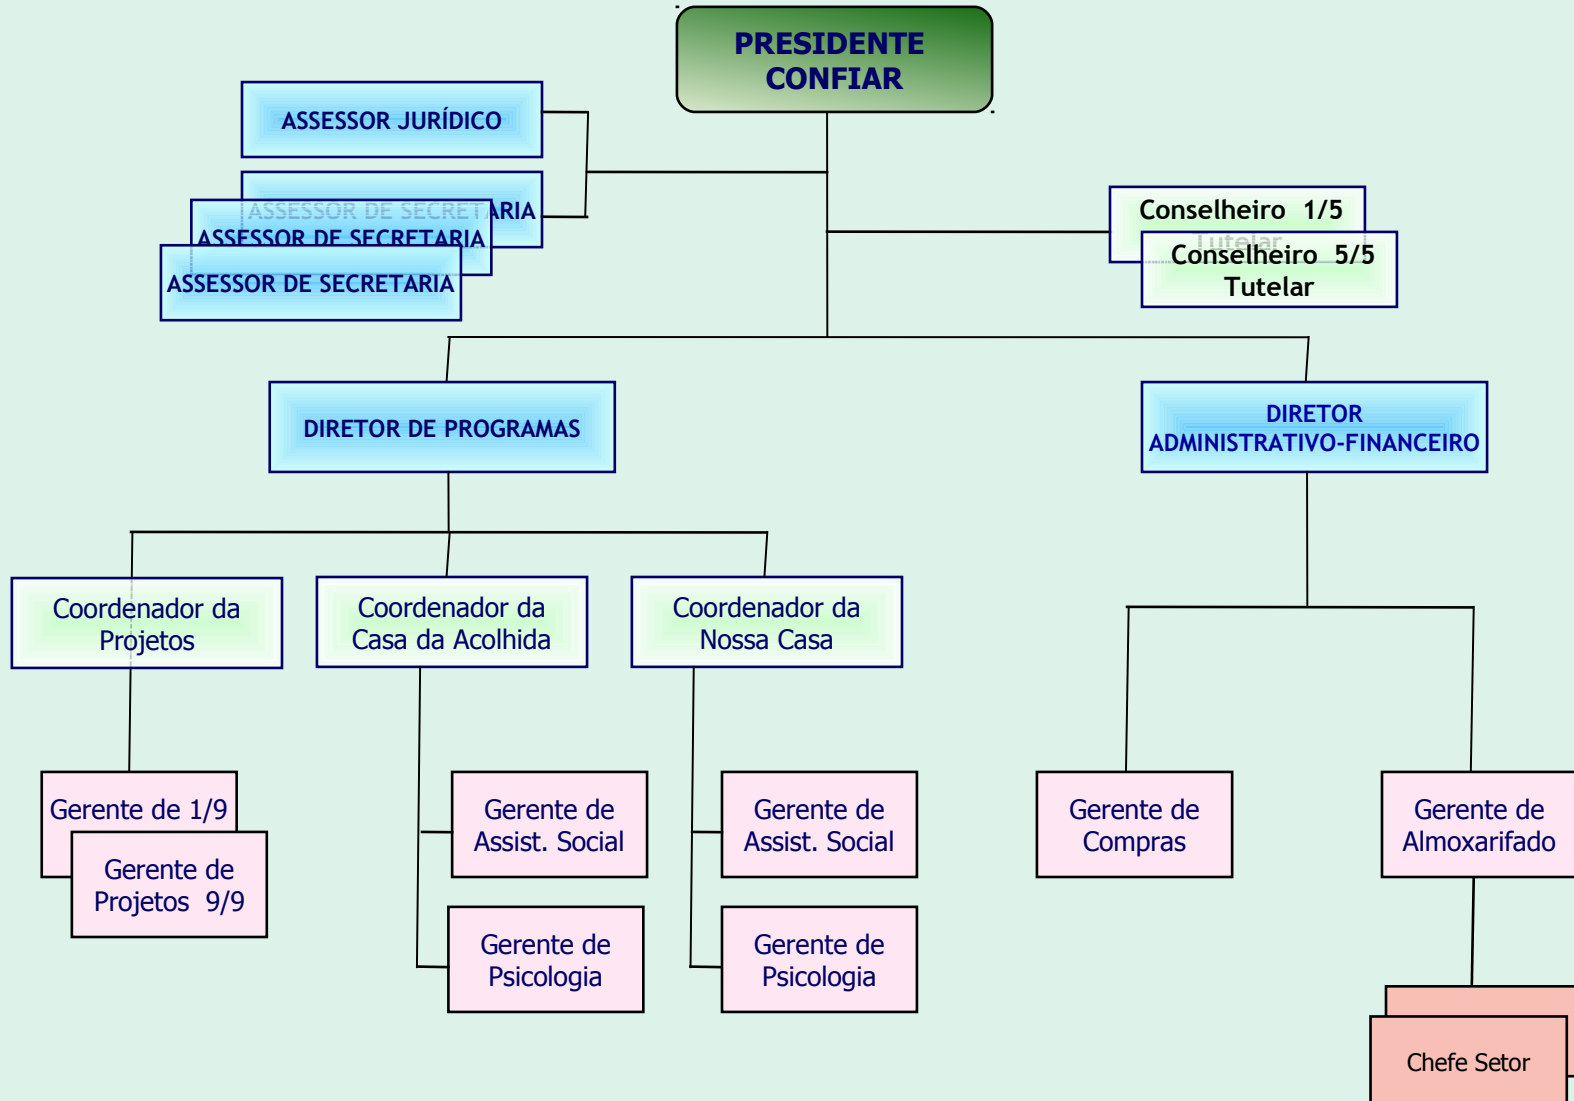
PRESIDENTE CONFIAR

ASSESSOR JURÍDICO

ASSESSOR DE SECRETARIA

ASSESSOR DE SECRETARIA

ASSESSOR DE SECRETARIA

Conselheiro 1/5 Tutelar

Conselheiro 5/5 Tutelar

DIRETOR DE PROGRAMAS

DIRETOR ADMINISTRATIVO-FINANCEIRO

Coordenador da Projetos

Coordenador da Casa da Acolhida

Coordenador da Nossa Casa

Gerente de 1/9

Gerente de Projetos 9/9

Gerente de Assist. Social

Gerente de Psicologia

Gerente de Assist. Social

Gerente de Psicologia

Gerente de Compras

Gerente de Almoxarifado

Chefe Setor